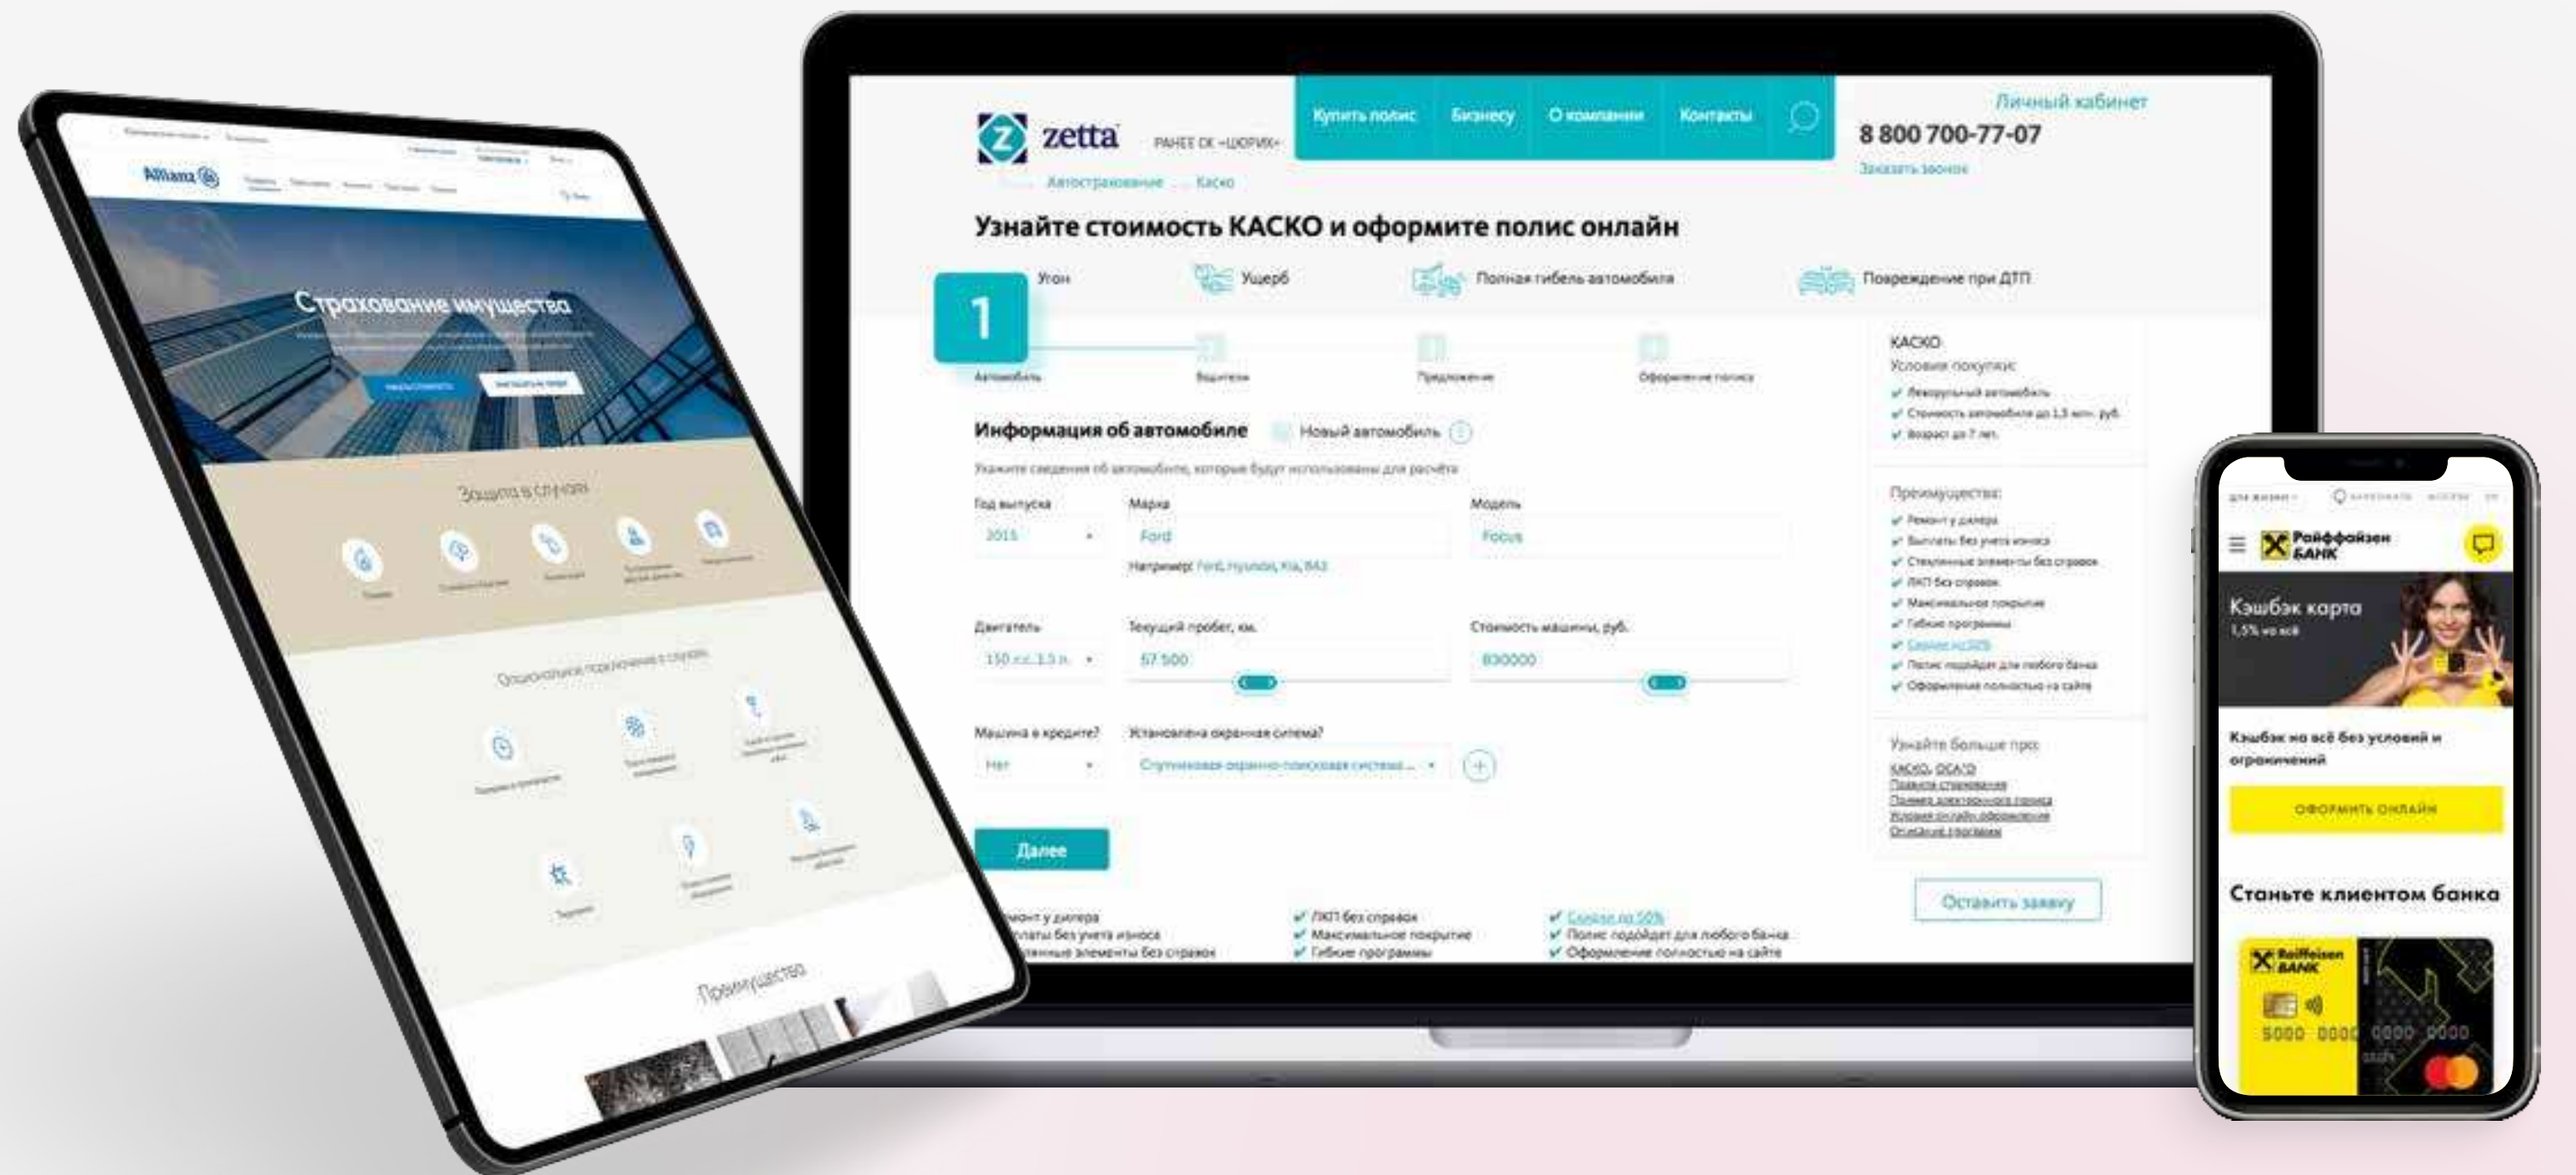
Allianz

Страхование имущества

Защита в случаях

Опциональное подключение к случаям

Преимущества

zetta

РАНЕЕ СК «ЦЮРИХ»

Купить полис Бизнесу О компании Контакты

Личный кабинет

8 800 700-77-07

Заказать звонок

Автострахование Каско

Узнайте стоимость КАСКО и оформите полис онлайн

Угон Ущерб Полная гибель автомобиля Повреждение при ДТП

1

Автомобиль Водители Предложение Оформление полиса

Информация об автомобиле

Новый автомобиль

Укажите сведения об автомобиле, которые будут использованы для расчёта

Год выпуска
2015

Марка
Ford
Например: Ford, Hyundai, Kia, ВАЗ

Модель
Focus

Двигатель
150 л.с. 1.5 л.

Текущий пробег, км.
57 500

Стоимость машины, руб.
830000

Машина в кредите?
Нет

Установлена охранная система?
Спутниковая охранно-поисковая система ...

Далее

КАСКО
Условия покупки:
Некредитный автомобиль
Стоимость автомобиля до 1,5 млн. руб.
Возраст до 7 лет.

Преимущества:
Ремонт у дилера
Выплаты без учета износа
Стеклянные элементы без справок
ЛКП без справок
Максимальное покрытие
Гибкие программы
Скидки до 50%
Полис подойдет для любого банка
Оформление полностью на сайте

Узнайте больше про:
КАСКО, ОСАГО
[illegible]
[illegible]
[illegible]
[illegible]

Оставить заявку

монт у дилера
платы без учета износа
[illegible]нные элементы без справок
ЛКП без справок
Максимальное покрытие
Гибкие программы
Скидки до 50%
Полис подойдет для любого банка
Оформление полностью на сайте

Райффайзен БАНК

Кэшбэк карта
1,5% на всё

Кэшбэк на всё без условий и ограничений

ОФОРМИТЬ ОНЛАЙН

Станьте клиентом банка

Raiffeisen BANK

5000 0000 0000 0000